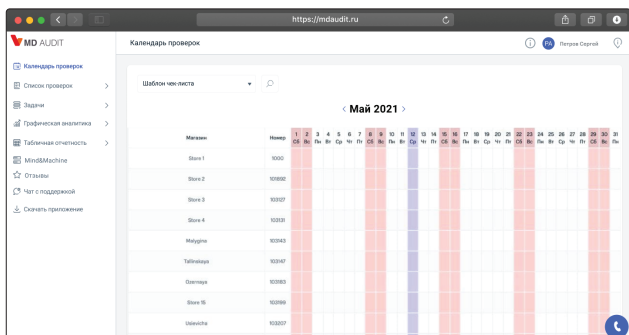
https://mdaudit.ru

MD AUDIT

Календарь проверок

PA Петров Сергей

Календарь проверок
Список проверок
Задачи
Графическая аналитика
Табличная отчетность
Mind&Machine
Отзывы
Чат с поддержкой
Скачать приложение

Шаблон чек-листа

‹ Май 2021 ›

| Магазин | Номер | 1 Сб | 2 Вс | 3 Пн | 4 Вт | 5 Ср | 6 Чт | 7 Пт | 8 Сб | 9 Вс | 10 Пн | 11 Вт | 12 Ср | 13 Чт | 14 Пт | 15 Сб | 16 Вс | 17 Пн | 18 Вт | 19 Ср | 20 Чт | 21 Пт | 22 Сб | 23 Вс | 24 Пн | 25 Вт | 26 Ср | 27 Чт | 28 Пт | 29 Сб | 30 Вс | 31 Пн |
|---|---|---|---|---|---|---|---|---|---|---|---|---|---|---|---|---|---|---|---|---|---|---|---|---|---|---|---|---|---|---|---|---|
| Store 1 | 1000 | | | | | | | | | | | | | | | | | | | | | | | | | | | | | | | |
| Store 2 | 101892 | | | | | | | | | | | | | | | | | | | | | | | | | | | | | | | |
| Store 3 | 103127 | | | | | | | | | | | | | | | | | | | | | | | | | | | | | | | |
| Store 4 | 103131 | | | | | | | | | | | | | | | | | | | | | | | | | | | | | | | |
| Malygina | 103143 | | | | | | | | | | | | | | | | | | | | | | | | | | | | | | | |
| Tallinskaya | 103147 | | | | | | | | | | | | | | | | | | | | | | | | | | | | | | | |
| Ozernaya | 103183 | | | | | | | | | | | | | | | | | | | | | | | | | | | | | | | |
| Store 15 | 103189 | | | | | | | | | | | | | | | | | | | | | | | | | | | | | | | |
| Usievicha | 103207 | | | | | | | | | | | | | | | | | | | | | | | | | | | | | | | |